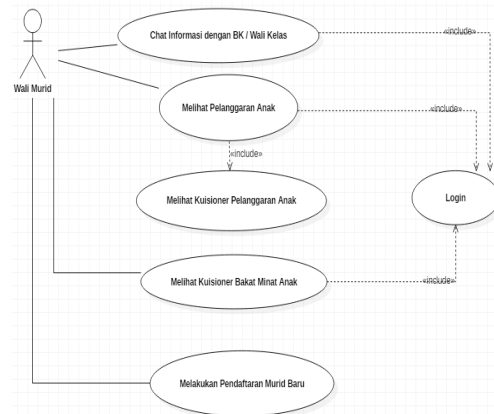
Wali Murid

Chat Informasi dengan BK / Wali Kelas

«include»

Melihat Pelanggaran Anak

«include»

«include»

Melihat Kuisioner Pelanggaran Anak

Login

Melihat Kuisioner Bakat Minat Anak

«include»

Melakukan Pendaftaran Murid Baru